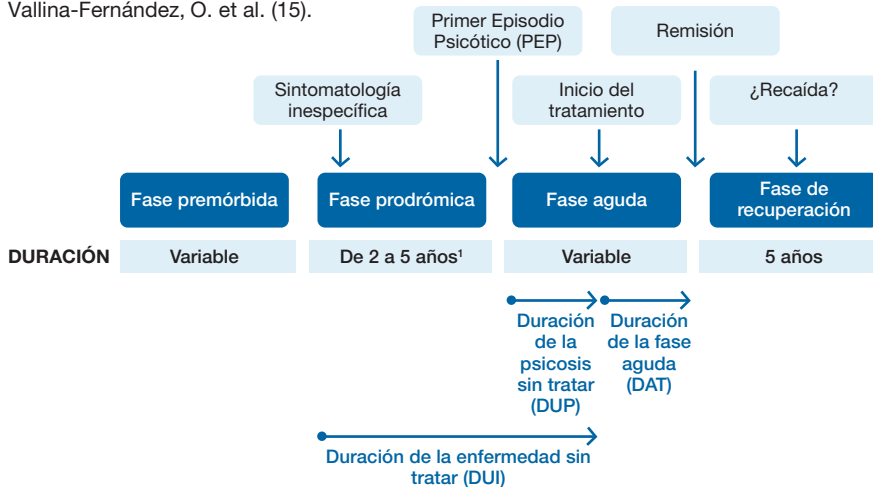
Vallina-Fernández, O. et al. (15).

Primer Episodio Psicótico (PEP)

Remisión

Sintomatología inespecífica

Inicio del tratamiento

¿Recaída?

Fase premórbida

Fase prodrómica

Fase aguda

Fase de recuperación

| DURACIÓN | Variable | De 2 a 5 años$^1$ | Variable | 5 años |
|---|---|---|---|---|

Duración de la psicosis sin tratar (DUP)

Duración de la fase aguda (DAT)

Duración de la enfermedad sin tratar (DUI)